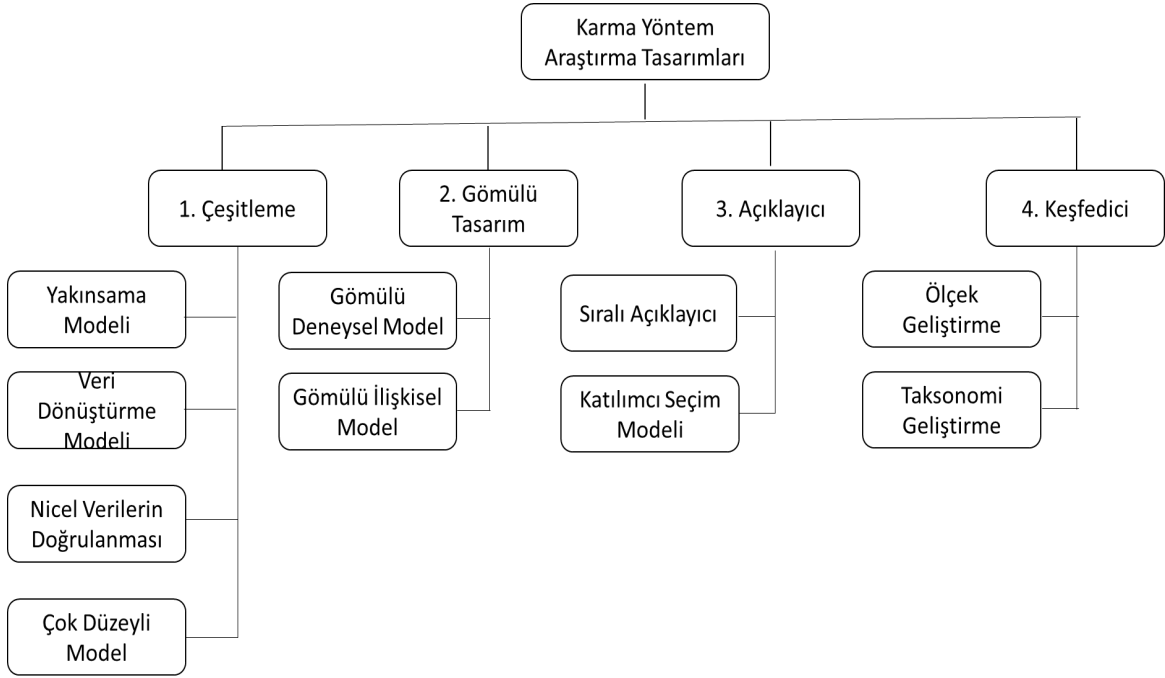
Karma Yöntem Araştırma Tasarımları

1. Çeşitleme

Yakınsama Modeli

Veri Dönüştürme Modeli

Nicel Verilerin Doğrulanması

Çok Düzeyli Model

2. Gömülü Tasarım

Gömülü Deneysel Model

Gömülü İlişkisel Model

3. Açıklayıcı

Sıralı Açıklayıcı

Katılımcı Seçim Modeli

4. Keşfedici

Ölçek Geliştirme

Taksonomi Geliştirme